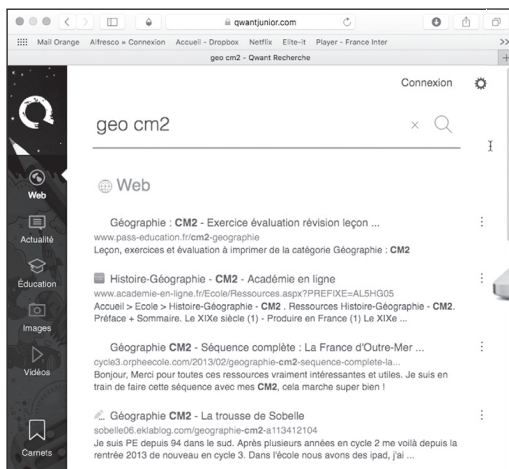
qwantjunior.com

Mail Orange Alfresco » Connexion Accueil - Dropbox Netflix Elite-it Player - France Inter

geo cm2 - Qwant Recherche

Connexion

geo cm2

Web

Actualité

Éducation

Images

Vidéos

Carnets

Web

Géographie : CM2 - Exercice évaluation révision leçon ...
www.pass-education.fr/cm2-geographie
Leçon, exercices et évaluation à imprimer de la catégorie Géographie : CM2

Histoire-Géographie - CM2 - Académie en ligne
www.academie-en-ligne.fr/Ecole/Ressources.aspx?PREFIXE=AL5HG05
Accueil > Ecole > Histoire-Géographie - CM2 . Ressources Histoire-Géographie - CM2. Préface + Sommaire. Le XIXe siècle (1) - Produire en France (1) Le XIXe ...

Géographie - CM2 - Séquence complète : La France d'Outre-Mer ...
cycle3.orpheecole.com/2013/02/geographie-cm2-sequence-complete-la...
Bonjour, Merci pour toutes ces ressources vraiment intéressantes et utiles. Je suis en train de faire cette séquence avec mes CM2, cela marche super bien !

Géographie CM2 - La trousse de Sobelle
sobelle06.eklablog.com/geographie-cm2-a113412104
Je suis PE depuis 94 dans le sud. Après plusieurs années en cycle 2 me voilà depuis la rentrée 2013 de nouveau en cycle 3. Dans l'école nous avons des ipad, j'ai ...